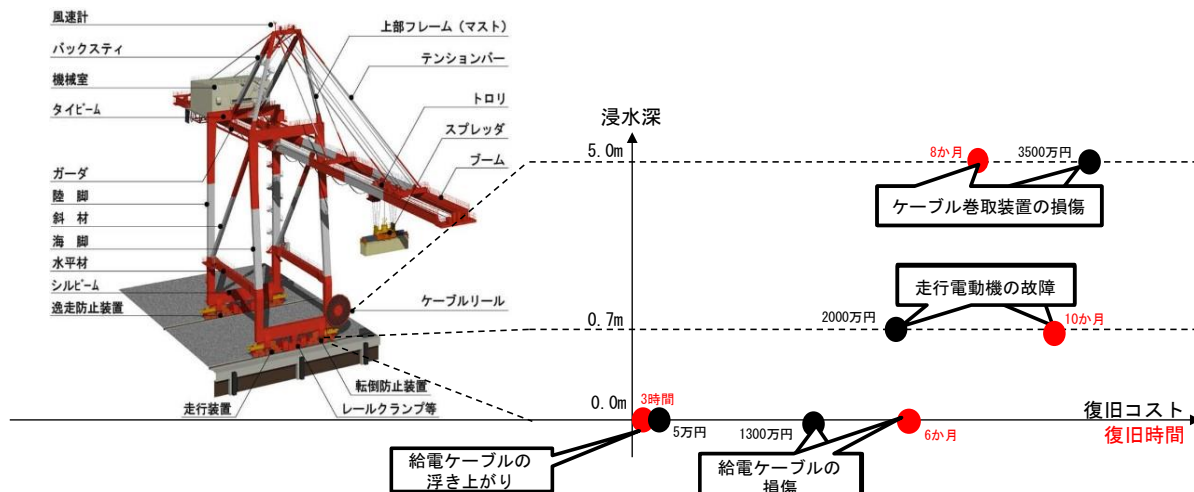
風速計
バックスティ
機械室
タイビーム
ガーダ
陸 脚
斜 材
海 脚
水平材
シルビーム
逸走防止装置
走行装置
上部フレーム（マスト）
テンションバー
トロリ
スプレッダ
ブーム
ケーブルリール
転倒防止装置
レールクランプ等

浸水深
5.0m
0.7m
0.0m
8か月
3500万円
ケーブル巻取装置の損傷
走行電動機の故障
2000万円
10か月
3時間
5万円
1300万円
6か月
復旧コスト
復旧時間
給電ケーブルの浮き上がり
給電ケーブルの損傷